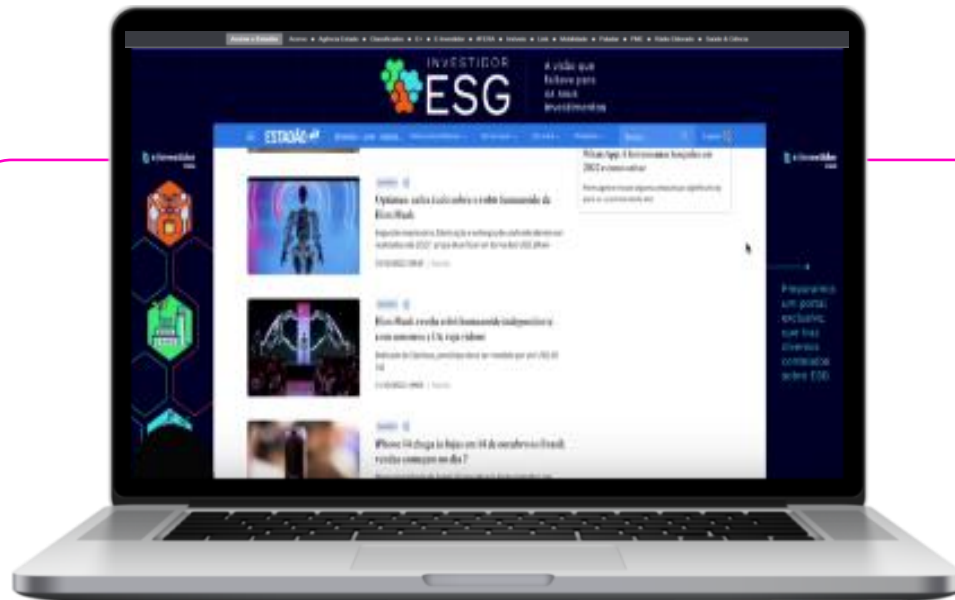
INVESTIDOR ESG

A visão que faltava para os seus investimentos

ESTADÃO

Optimus: saiba tudo sobre o robô humanoide de Elon Musk

Elon Musk revela robô humanoide inspirado e com recursos e IA; veja vídeo

iPhone 14 chega às lojas em 14 de outubro no Brasil; vendas começam no dia ?

Preparamos um portal exclusivo que traz diversos conteúdos sobre ESG

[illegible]